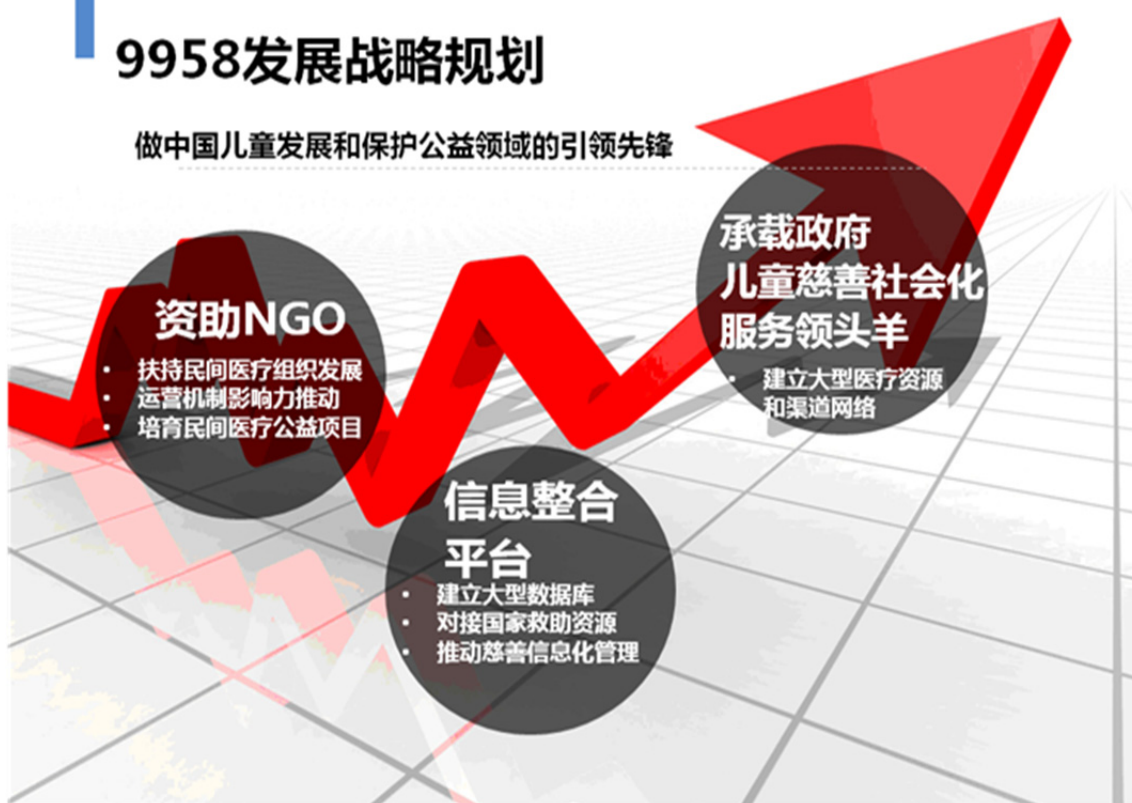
9958发展战略规划

做中国儿童发展和保护公益领域的引领先锋

资助NGO

- 扶持民间医疗组织发展
- 运营机制影响力推动
- 培育民间医疗公益项目

信息整合平台

- 建立大型数据库
- 对接国家救助资源
- 推动慈善信息化管理

承载政府儿童慈善社会化服务领头羊

- 建立大型医疗资源和渠道网络